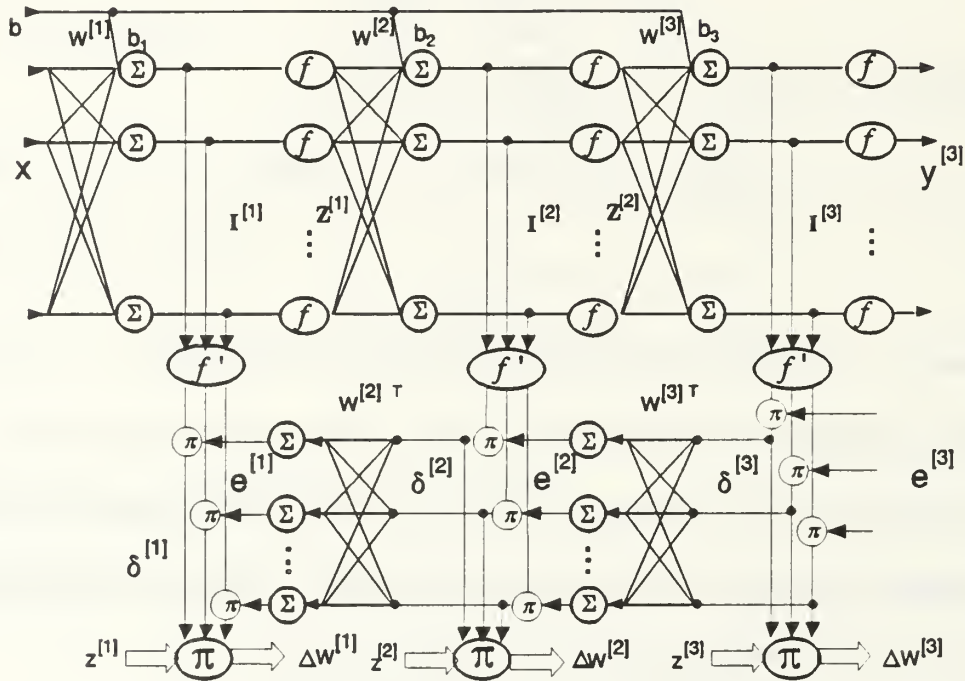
b
$w^{[1]}$ $b_1$ $w^{[2]}$ $b_2$ $w^{[3]}$ $b_3$
$\Sigma$ $f$ $\Sigma$ $f$ $\Sigma$ $f$
$\Sigma$ $f$ $\Sigma$ $f$ $\Sigma$ $f$
x
$y^{[3]}$
$I^{[1]}$ $Z^{[1]}$ $I^{[2]}$ $Z^{[2]}$ $I^{[3]}$
$\vdots$ $\vdots$ $\vdots$
$\Sigma$ $f$ $\Sigma$ $f$ $\Sigma$ $f$
$f'$ $f'$ $f'$
$w^{[2]\,T}$ $w^{[3]\,T}$
$\pi$ $\Sigma$ $\pi$ $\Sigma$ $\pi$
$e^{[1]}$ $\delta^{[2]}$ $e^{[2]}$ $\delta^{[3]}$ $e^{[3]}$
$\pi$ $\Sigma$ $\pi$ $\Sigma$ $\pi$
$\delta^{[1]}$
$\vdots$ $\vdots$
$\pi$ $\Sigma$ $\pi$ $\Sigma$ $\pi$
$z^{[1]}$ $\pi$ $\Delta w^{[1]}$ $z^{[2]}$ $\pi$ $\Delta w^{[2]}$ $z^{[3]}$ $\pi$ $\Delta w^{[3]}$